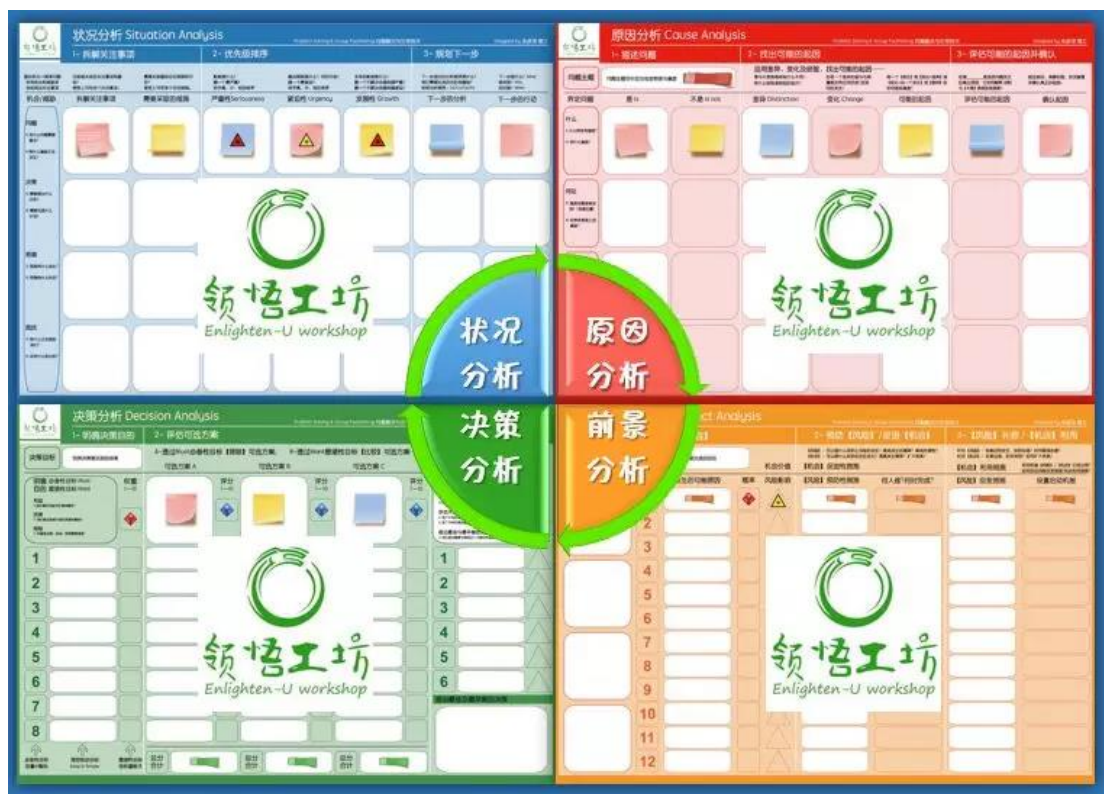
状况分析 Situation Analysis

1- 拆解关注事项

2- 优先级排序

3- 规划下一步

机会/威胁

拆解关注事项

需要采取的措施

严重性 Seriousness

紧迫性 Urgency

发展性 Growth

下一步的分析

下一步的行动

原因分析 Cause Analysis

1- 描述问题

2- 找出可能的起因

3- 评估可能的起因并确认

问题主题

界定问题

是 is

不是 is not

差异 Distinction

变化 Change

可能的起因

评估可能的起因

确认起因

领悟工坊

Enlighten-U workshop

状况分析

原因分析

决策分析

前景分析

决策分析 Decision Analysis

1- 明确决策目的

2- 评估可选方案

决策目的

可选方案 A

可选方案 B

可选方案 C

...ct Analysis

1

2

3

4

5

6

7

8

9

10

11

12

1

2

3

4

5

6

7

8

1

2

3

4

5

6

机会价值

风险影响

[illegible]

领悟工坊

Enlighten-U workshop

领悟工坊

Enlighten-U workshop

领悟工坊

Enlighten-U workshop